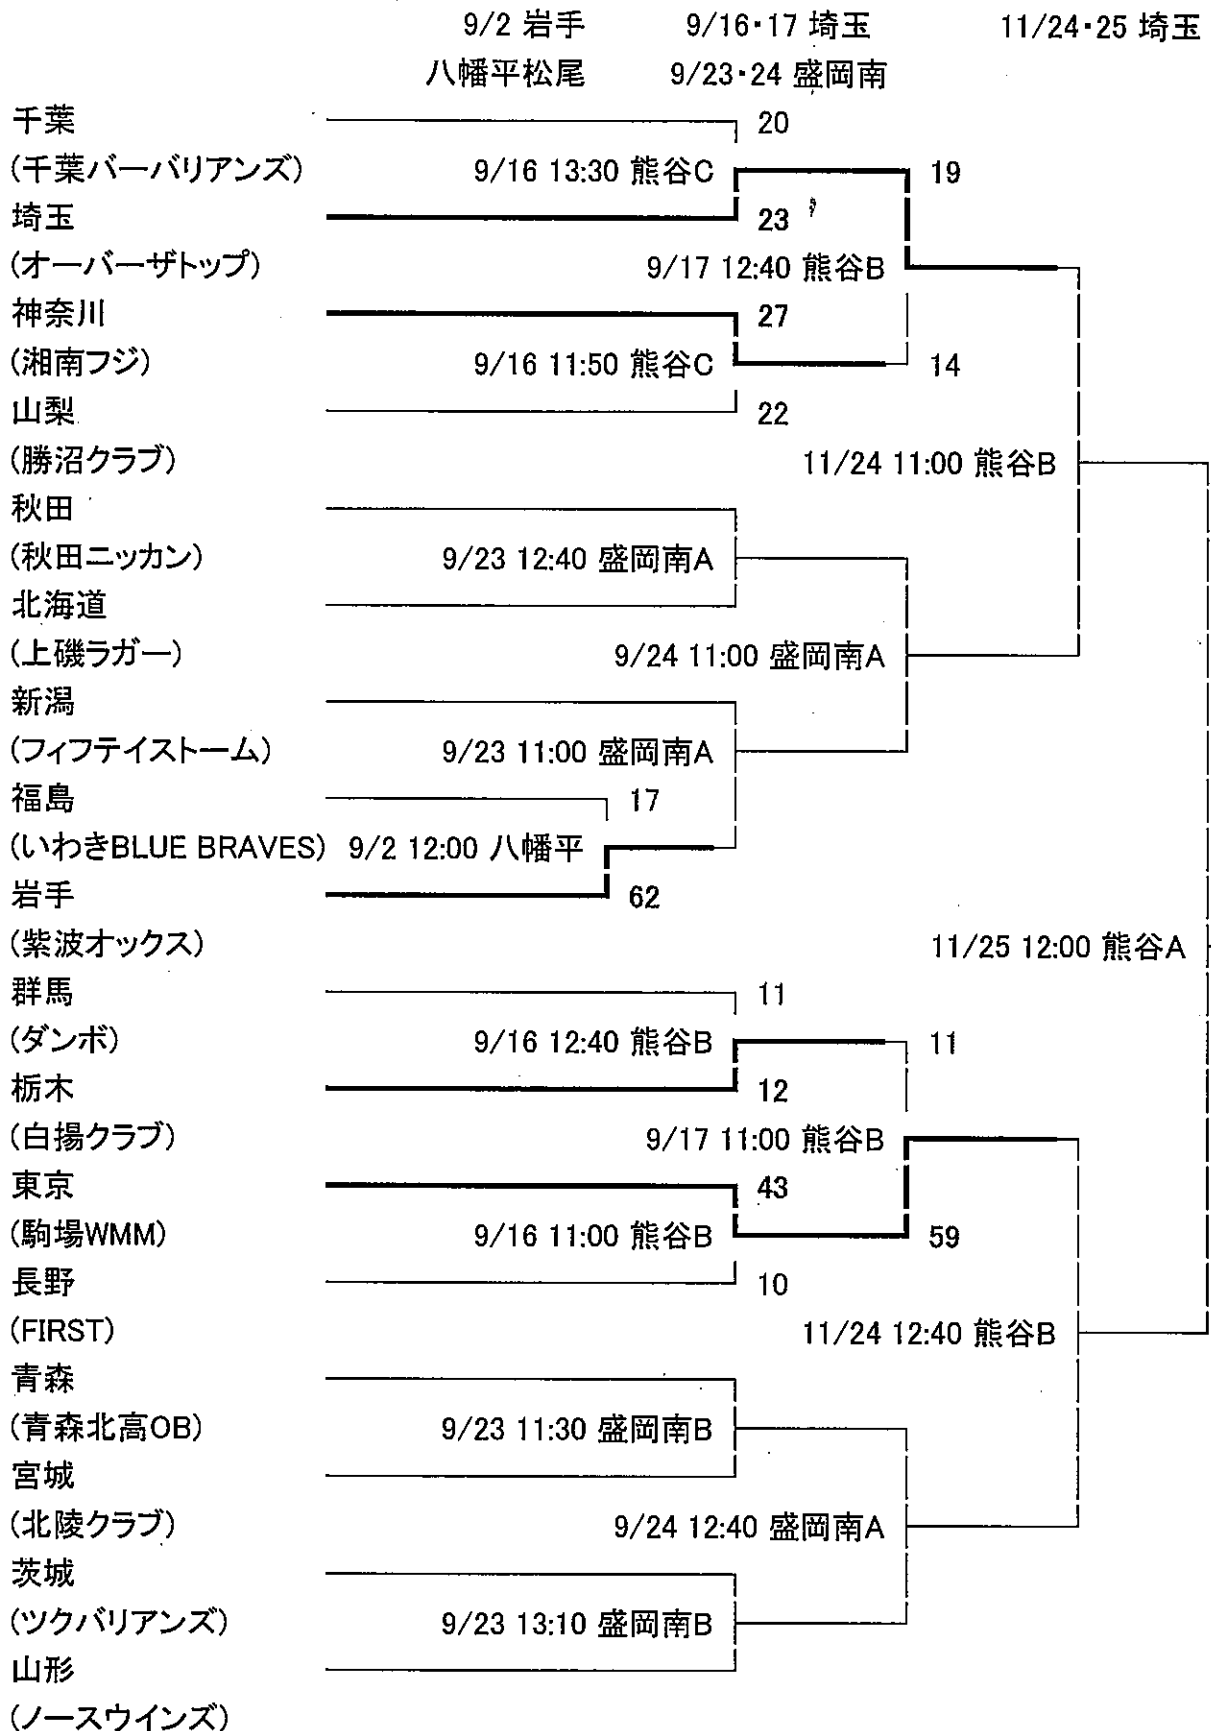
9/2 岩手
八幡平松尾

9/16･17 埼玉
9/23･24 盛岡南

11/24･25 埼玉

千葉
(千葉バーバリアンズ)
埼玉
(オーバーザトップ)
神奈川
(湘南フジ)
山梨
(勝沼クラブ)
秋田
(秋田ニッカン)
北海道
(上磯ラガー)
新潟
(フィフテイストーム)
福島
(いわきBLUE BRAVES)
岩手
(紫波オックス)
群馬
(ダンボ)
栃木
(白揚クラブ)
東京
(駒場WMM)
長野
(FIRST)
青森
(青森北高OB)
宮城
(北陵クラブ)
茨城
(ツクバリアンズ)
山形
(ノースウインズ)

20
9/16 13:30 熊谷C
23
19
9/17 12:40 熊谷B
27
9/16 11:50 熊谷C
14
22
11/24 11:00 熊谷B
9/23 12:40 盛岡南A
9/24 11:00 盛岡南A
9/23 11:00 盛岡南A
17
9/2 12:00 八幡平
62
11/25 12:00 熊谷A
11
9/16 12:40 熊谷B
11
12
9/17 11:00 熊谷B
43
9/16 11:00 熊谷B
59
10
11/24 12:40 熊谷B
9/23 11:30 盛岡南B
9/24 12:40 盛岡南A
9/23 13:10 盛岡南B